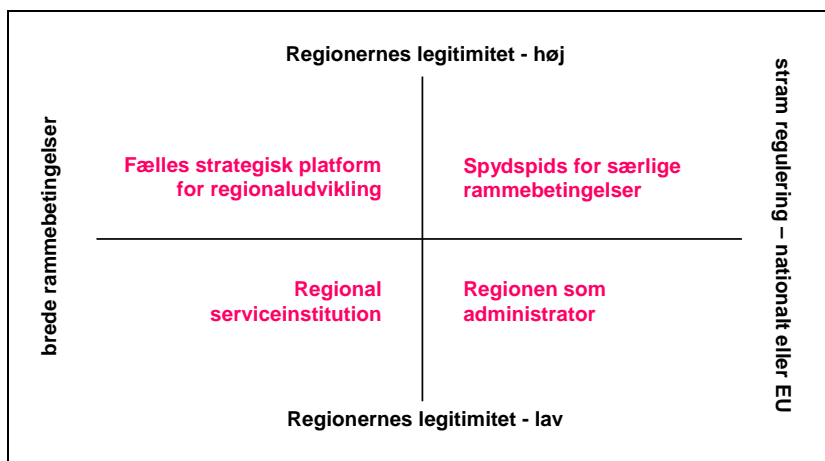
Regionernes legitimitet - høj

brede rammebetingelser

Fælles strategisk platform for regionaludvikling

Spydspids for særlige rammebetingelser

stram regulering – nationalt eller EU

Regional serviceinstitution

Regionen som administrator

Regionernes legitimitet - lav